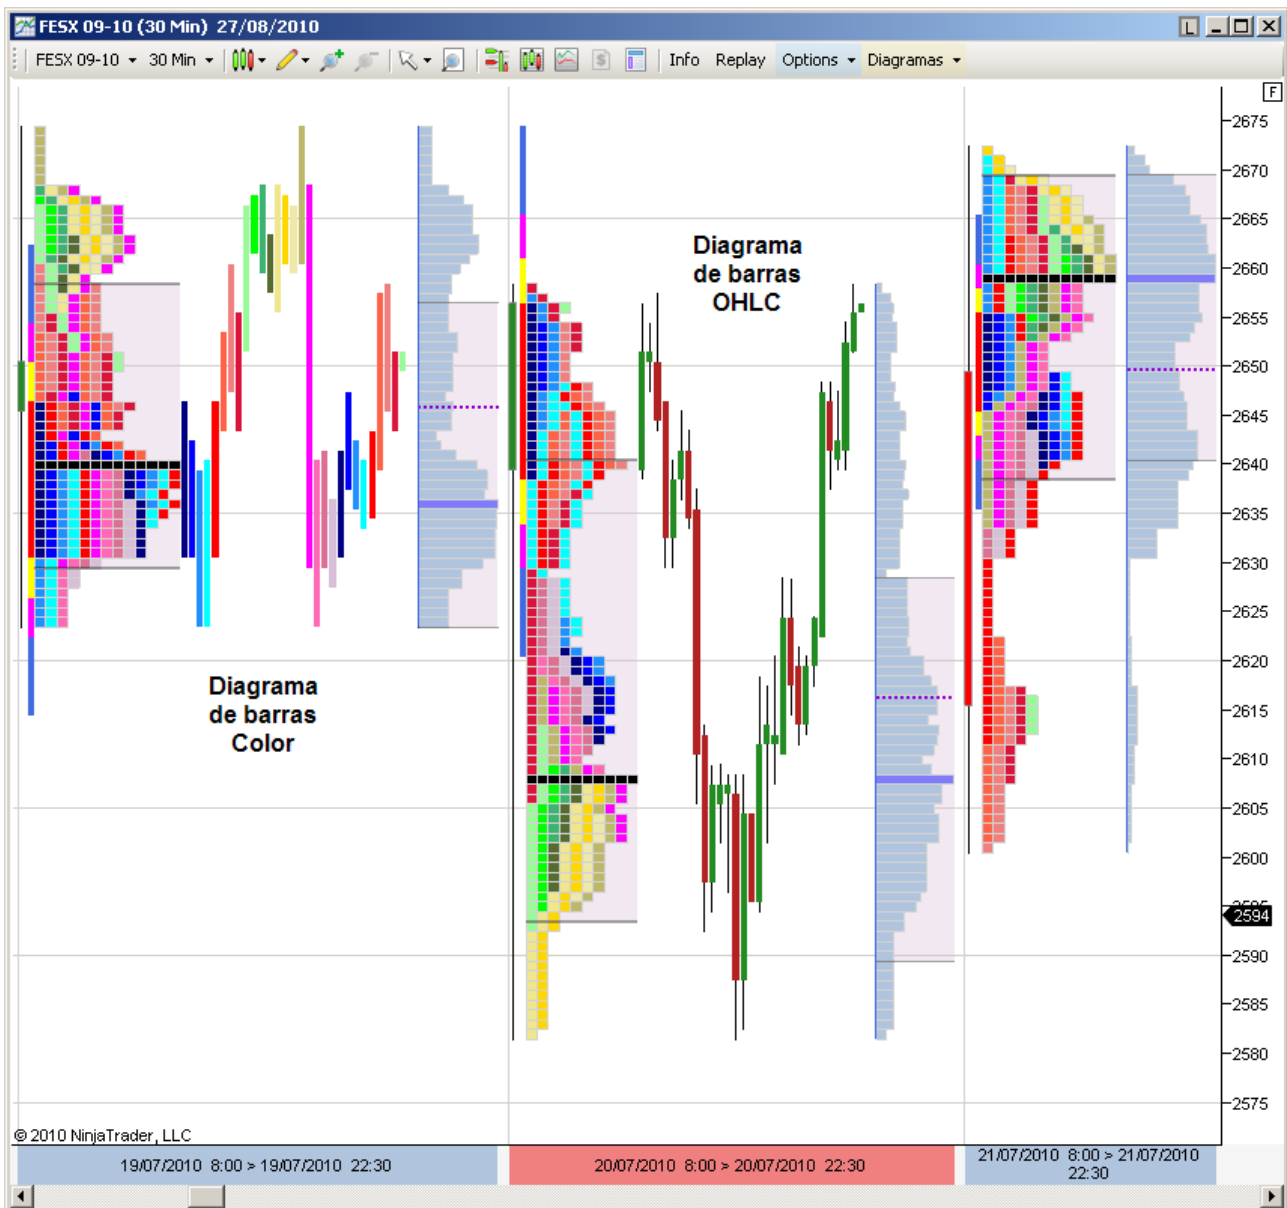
FESX 09-10 (30 Min) 27/08/2010

FESX 09-10 30 Min Info Replay Options Diagramas

F

2675
2670
2665
2660
2655
2650
2645
2640
2635
2630
2625
2620
2615
2610
2605
2600
2594
2590
2585
2580
2575

Diagrama de barras OHLC

Diagrama de barras Color

© 2010 NinjaTrader, LLC

19/07/2010 8:00 > 19/07/2010 22:30

20/07/2010 8:00 > 20/07/2010 22:30

21/07/2010 8:00 > 21/07/2010 22:30